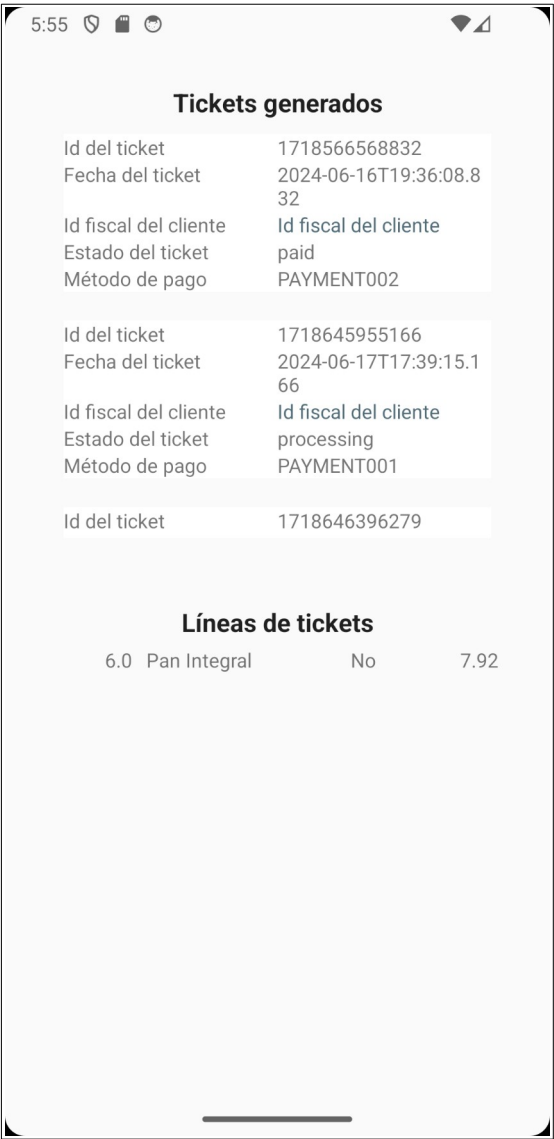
5:55

Tickets generados

| | |
|---|---|
| Id del ticket | 1718566568832 |
| Fecha del ticket | 2024-06-16T19:36:08.832 |
| Id fiscal del cliente | Id fiscal del cliente |
| Estado del ticket | paid |
| Método de pago | PAYMENT002 |

| | |
|---|---|
| Id del ticket | 1718645955166 |
| Fecha del ticket | 2024-06-17T17:39:15.166 |
| Id fiscal del cliente | Id fiscal del cliente |
| Estado del ticket | processing |
| Método de pago | PAYMENT001 |

| | |
|---|---|
| Id del ticket | 1718646396279 |

Líneas de tickets

| | | | |
|---|---|---|---|
| 6.0 | Pan Integral | No | 7.92 |